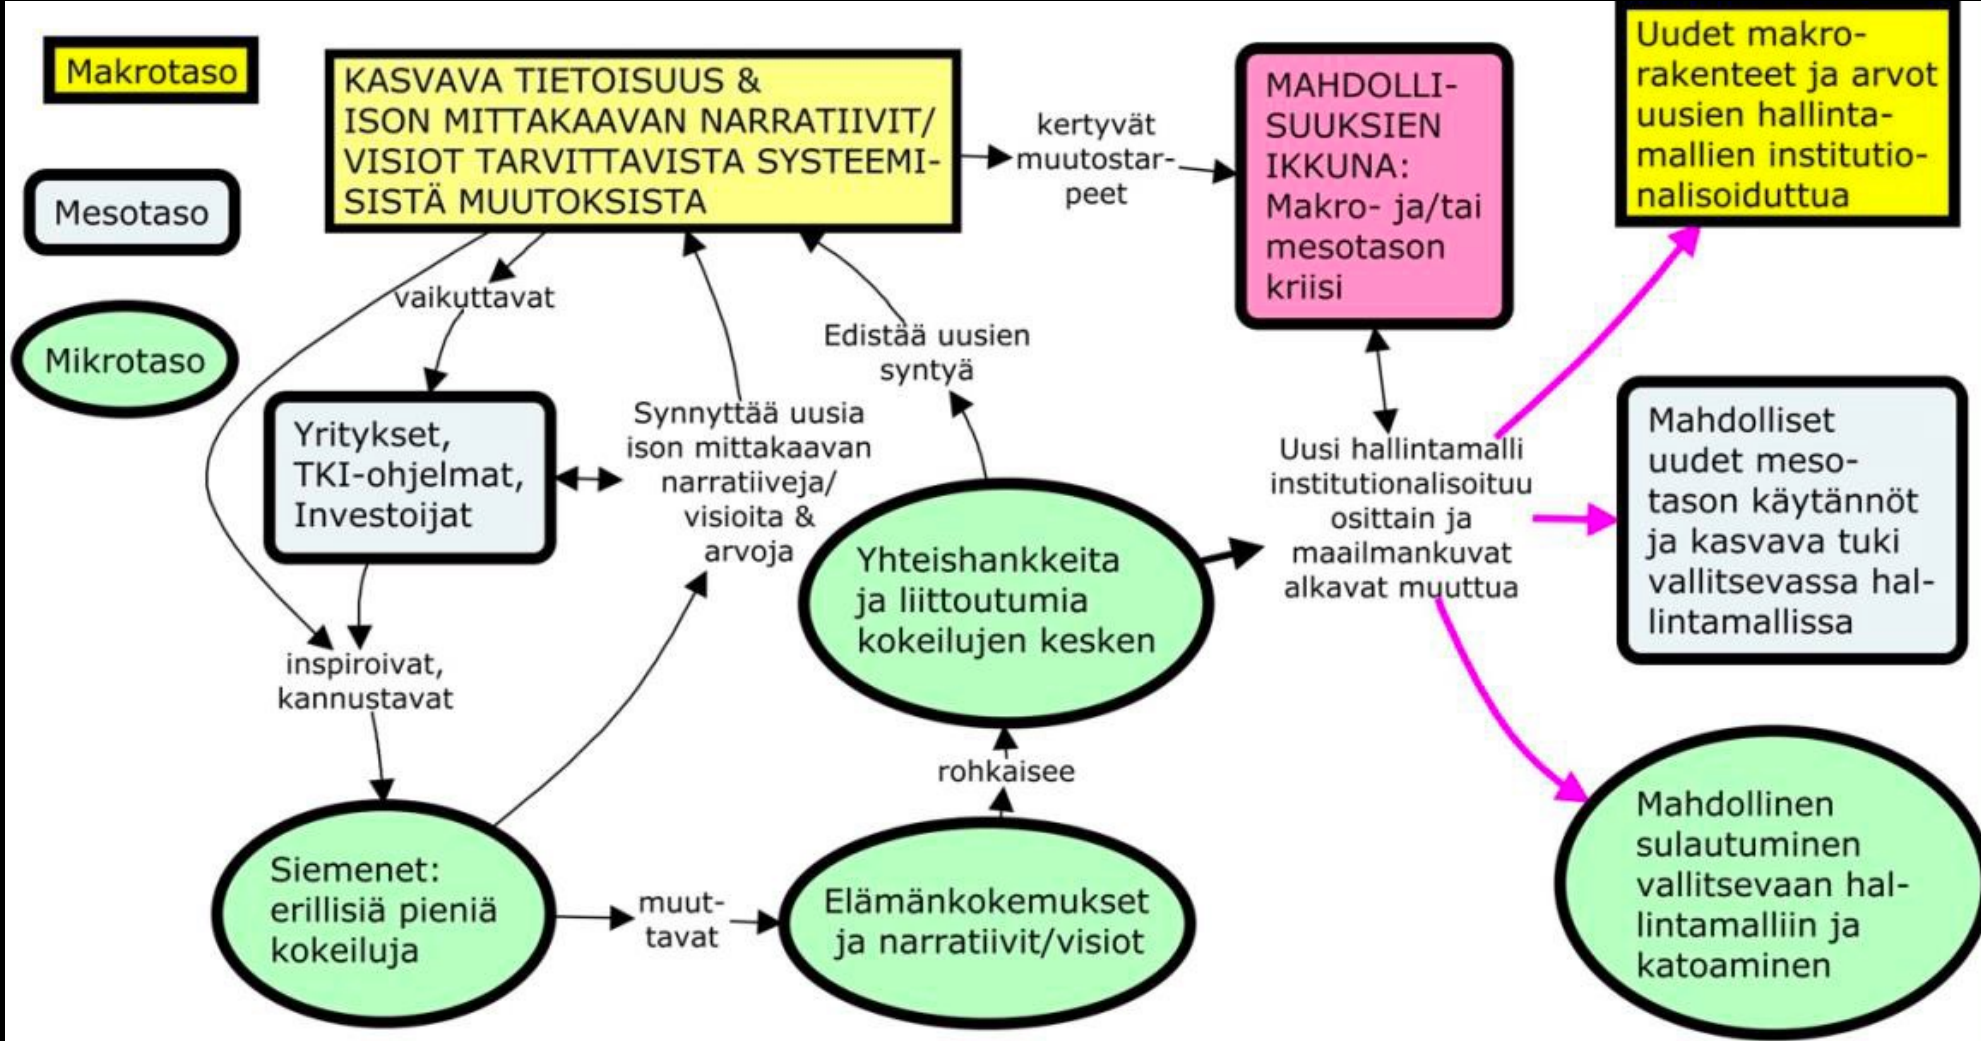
Makrotaso

Mesotaso

Mikrotaso

KASVAVA TIETOISUUS & ISON MITTAKAAVAN NARRATIIVIT/ VISIOT TARVITTAVISTA SYSTEEMISISTÄ MUUTOKSISTA

kertyvät muutostarpeet

MAHDOLLISUUKSIEN IKKUNA: Makro- ja/tai mesotason kriisi

Uudet makrorakenteet ja arvot uusien hallintamallien institutionalisoiduttua

vaikuttavat

Edistää uusien syntyä

Yritykset, TKI-ohjelmat, Investoijat

Synnyttää uusia ison mittakaavan narratiiveja/ visioita & arvoja

Uusi hallintamalli institutionalisoituu osittain ja maailmankuvat alkavat muuttua

Mahdolliset uudet mesotason käytännöt ja kasvava tuki vallitsevassa hallintamallissa

Yhteishankkeita ja liittoutumia kokeilujen kesken

inspiroivat, kannustavat

rohkaisee

Mahdollinen sulautuminen vallitsevaan hallintamalliin ja katoaminen

Siemenet: erillisiä pieniä kokeiluja

muuttavat

Elämänkokemukset ja narratiivit/visiot